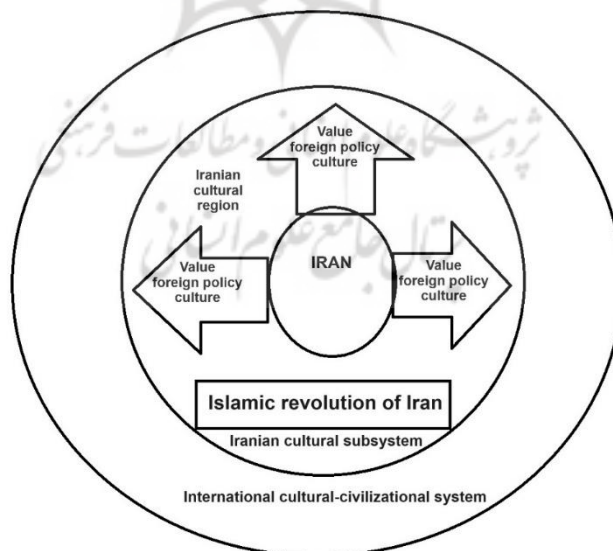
پژوهشگاه علوم انسانی و مطالعات فرهنگی
پرتال جامع علوم انسانی

Value foreign policy culture

Iranian cultural region

Value foreign policy culture

IRAN

Value foreign policy culture

Islamic revolution of Iran

Iranian cultural subsystem

International cultural-civilizational system